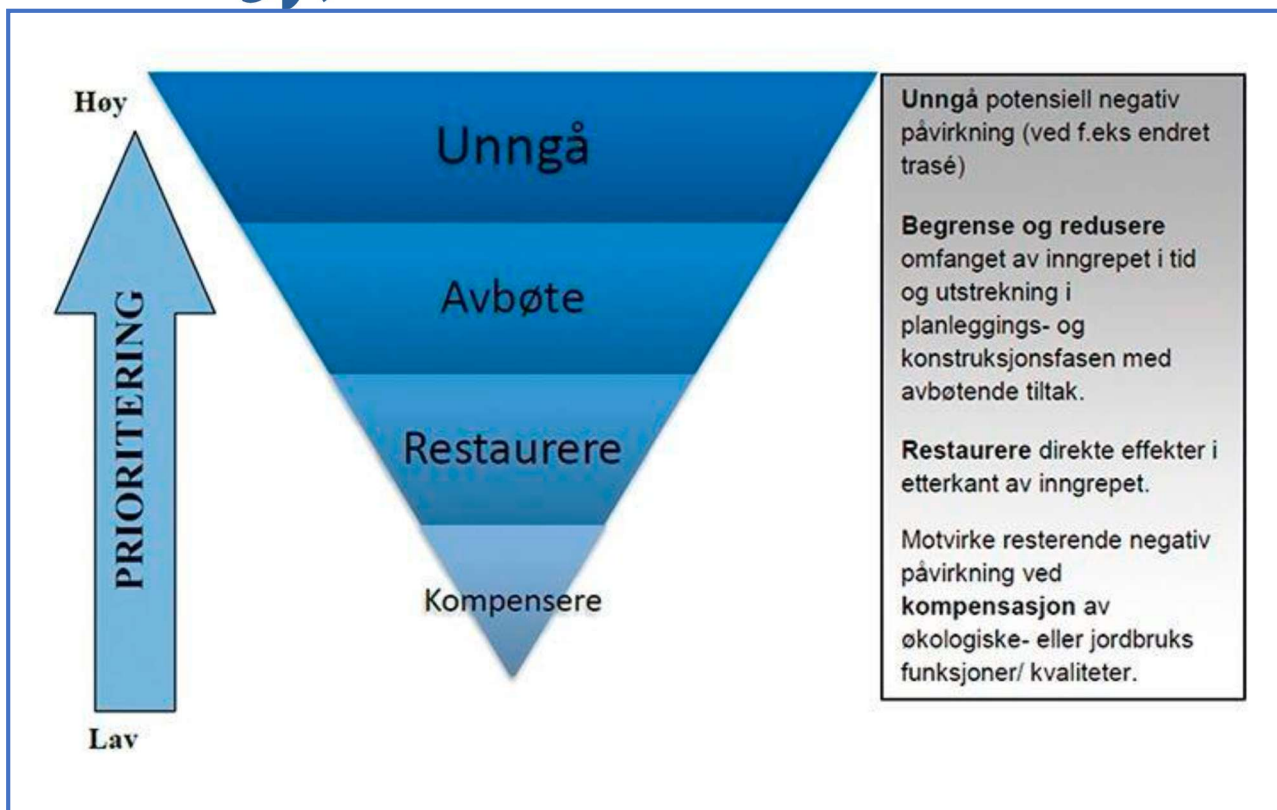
Høy

PRIORITERING

Lav

Unngå

Avbøte

Restaurere

Kompensere

**Unngå** potensiell negativ påvirkning (ved f.eks endret trasé)

**Begrense og redusere** omfanget av inngrepet i tid og utstrekning i planleggings- og konstruksjonsfasen med avbøtende tiltak.

**Restaurere** direkte effekter i etterkant av inngrepet.

Motvirke resterende negativ påvirkning ved **kompensasjon** av økologiske- eller jordbruks funksjoner/ kvaliteter.